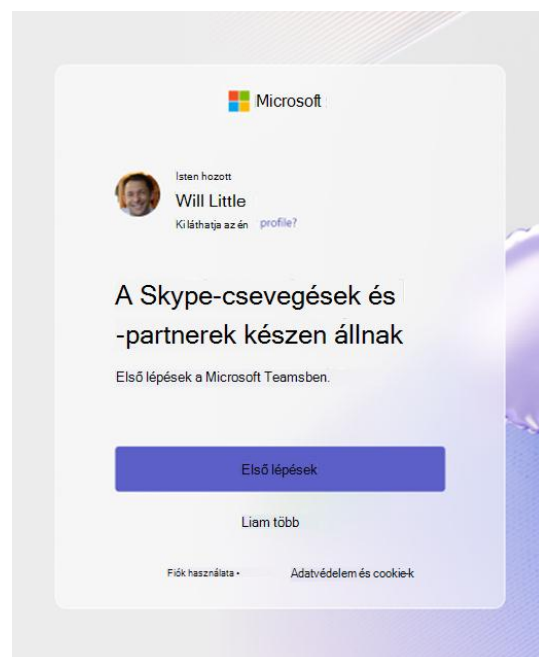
Microsoft

Isten hozott
Will Little
Ki láthatja az én profile?

A Skype-csevegések és -partnerek készen állnak

Első lépések a Microsoft Teamsben.

Első lépések

Liam több

Fiók használata • Adatvédelem és cookie-k